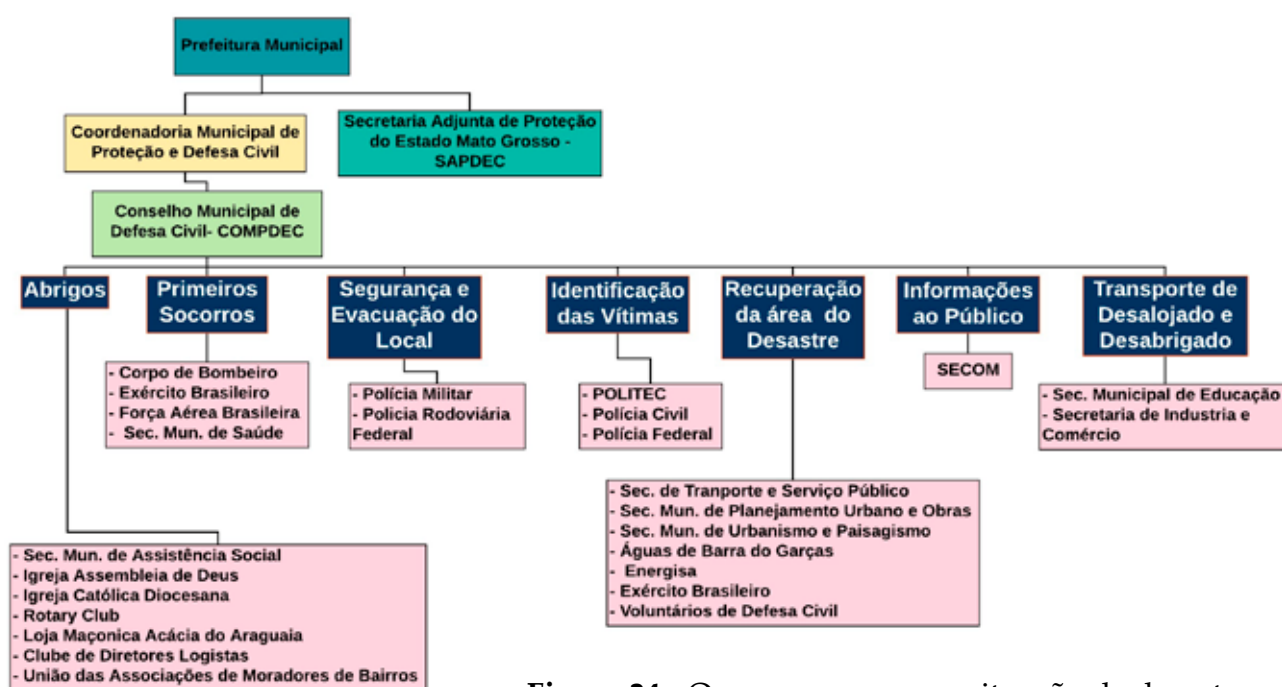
Prefeitura Municipal

Coordenadoria Municipal de Proteção e Defesa Civil

Secretaria Adjunta de Proteção do Estado Mato Grosso - SAPDEC

Conselho Municipal de Defesa Civil- COMPDEC

Abrigos

Primeiros Socorros

Segurança e Evacuação do Local

Identificação das Vítimas

Recuperação da área do Desastre

Informações ao Público

Transporte de Desalojado e Desabrigado

- Corpo de Bombeiro
- Exército Brasileiro
- Força Aérea Brasileira
- Sec. Mun. de Saúde

- Polícia Militar
- Policia Rodoviária Federal

- POLITEC
- Polícia Civil
- Polícia Federal

SECOM

- Sec. Municipal de Educação
- Secretaria de Industria e Comércio

- Sec. de Tranporte e Serviço Público
- Sec. Mun. de Planejamento Urbano e Obras
- Sec. Mun. de Urbanismo e Paisagismo
- Águas de Barra do Garças
- Energisa
- Exército Brasileiro
- Voluntários de Defesa Civil

- Sec. Mun. de Assistência Social
- Igreja Assembleia de Deus
- Igreja Católica Diocesana
- Rotary Club
- Loja Maçonica Acácia do Araguaia
- Clube de Diretores Logistas
- União das Associações de Moradores de Bairros

Figura 24. O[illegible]